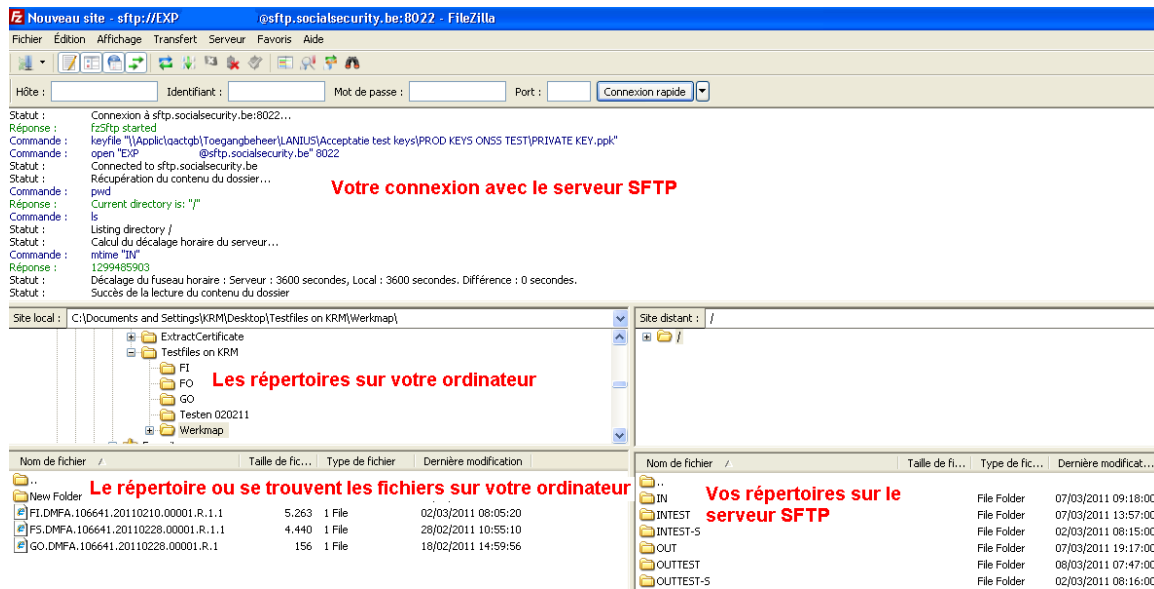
Nouveau site - sftp://EXP @sftp.socialsecurity.be:8022 - FileZilla

Fichier Édition Affichage Transfert Serveur Favoris Aide

Hôte : Identifiant : Mot de passe : Port : Connexion rapide

Statut : Connexion à sftp.socialsecurity.be:8022...
Réponse : fzSftp started
Commande : keyfile "\\Applic\qactgb\Toegangbeheer\LANIUS\Acceptatie test keys\PROD KEYS ONSS TEST\PRIVATE KEY.ppk"
Commande : open "EXP @sftp.socialsecurity.be" 8022
Statut : Connected to sftp.socialsecurity.be
Statut : Récupération du contenu du dossier...
Commande : pwd
Réponse : Current directory is: "/"
Commande : ls
Statut : Listing directory /
Statut : Calcul du décalage horaire du serveur...
Commande : mtime "IN"
Réponse : 1299485903
Statut : Décalage du fuseau horaire : Serveur : 3600 secondes, Local : 3600 secondes. Différence : 0 secondes.
Statut : Succès de la lecture du contenu du dossier

Votre connexion avec le serveur SFTP

Site local : C:\Documents and Settings\KRM\Desktop\Testfiles on KRM\Werkmap\

ExtractCertificate
Testfiles on KRM
FI
FO
GO
Testen 020211
Werkmap

Les répertoires sur votre ordinateur

Site distant : /

/

| Nom de fichier | Taille de fic... | Type de fichier | Dernière modification |
|---|---|---|---|
| .. | | | |
| New Folder | | | |
| FI.DMFA.106641.20110210.00001.R.1.1 | 5.263 | 1 File | 02/03/2011 08:05:20 |
| FS.DMFA.106641.20110228.00001.R.1.1 | 4.440 | 1 File | 28/02/2011 10:55:10 |
| GO.DMFA.106641.20110228.00001.R.1 | 156 | 1 File | 18/02/2011 14:59:56 |

Le répertoire ou se trouvent les fichiers sur votre ordinateur

| Nom de fichier | Taille de fi... | Type de fic... | Dernière modificat... |
|---|---|---|---|
| .. | | | |
| IN | | File Folder | 07/03/2011 09:18:00 |
| INTEST | | File Folder | 07/03/2011 13:57:00 |
| INTEST-S | | File Folder | 02/03/2011 08:15:00 |
| OUT | | File Folder | 07/03/2011 19:17:00 |
| OUTTEST | | File Folder | 08/03/2011 07:47:00 |
| OUTTEST-S | | File Folder | 02/03/2011 08:16:00 |

Vos répertoires sur le serveur SFTP